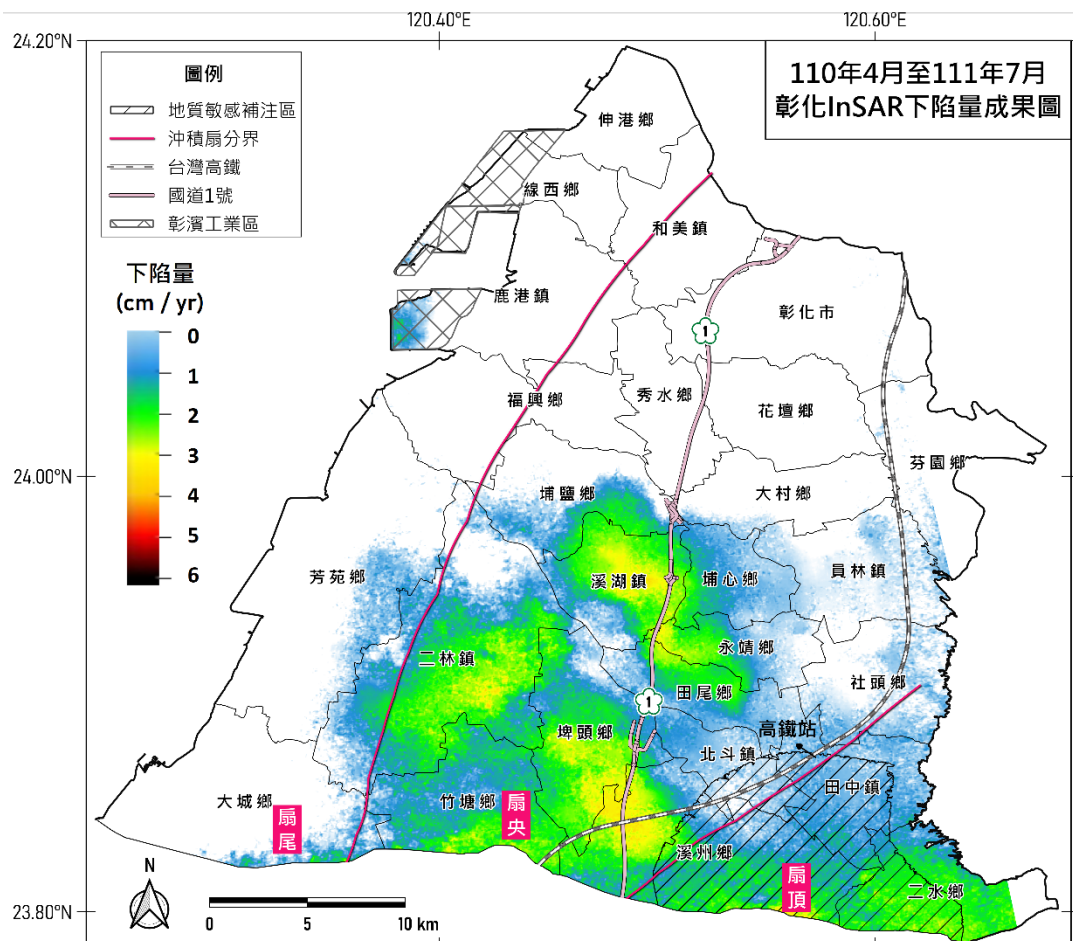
120.40°E
120.60°E
24.20°N
24.00°N
23.80°N

110年4月至111年7月
彰化InSAR下陷量成果圖

圖例
地質敏感補注區
沖積扇分界
台灣高鐵
國道1號
彰濱工業區

下陷量
(cm / yr)
0
1
2
3
4
5
6

伸港鄉
線西鄉
和美鎮
鹿港鎮
彰化市
福興鄉
秀水鄉
花壇鄉
芬園鄉
埔鹽鄉
大村鄉
溪湖鎮
埔心鄉
員林鎮
芳苑鄉
永靖鄉
二林鎮
社頭鄉
田尾鄉
埤頭鄉
高鐵站
北斗鎮
田中鎮
大城鄉
竹塘鄉
溪州鄉
二水鄉
扇尾
扇央
扇頂
1
1
N
0
5
10 km